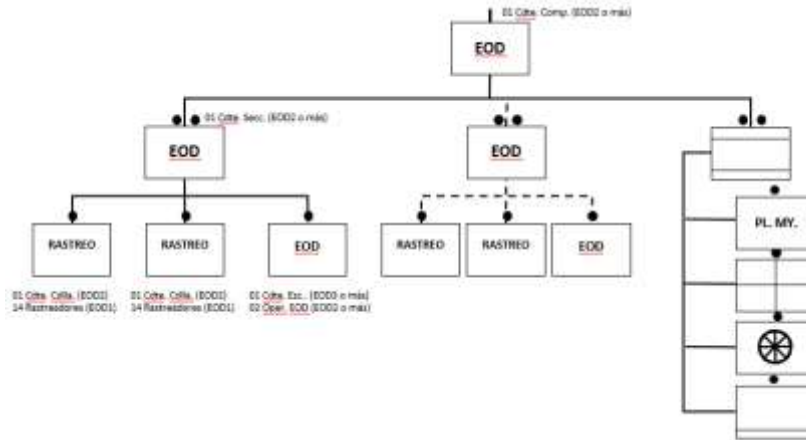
01 Cdte. Comp. (EOD2 o más)

EOD

01 Cdte. Secc. (EOD2 o más)

EOD

EOD

PL. MY.

RASTREO

RASTREO

EOD

RASTREO

RASTREO

EOD

01 Cdte. Cdlla. (EOD2)
14 Rastreadores (EOD1)

01 Cdte. Cdlla. (EOD2)
14 Rastreadores (EOD1)

01 Cdte. Esc. (EOD3 o más)
02 Oper. EOD (EOD2 o más)